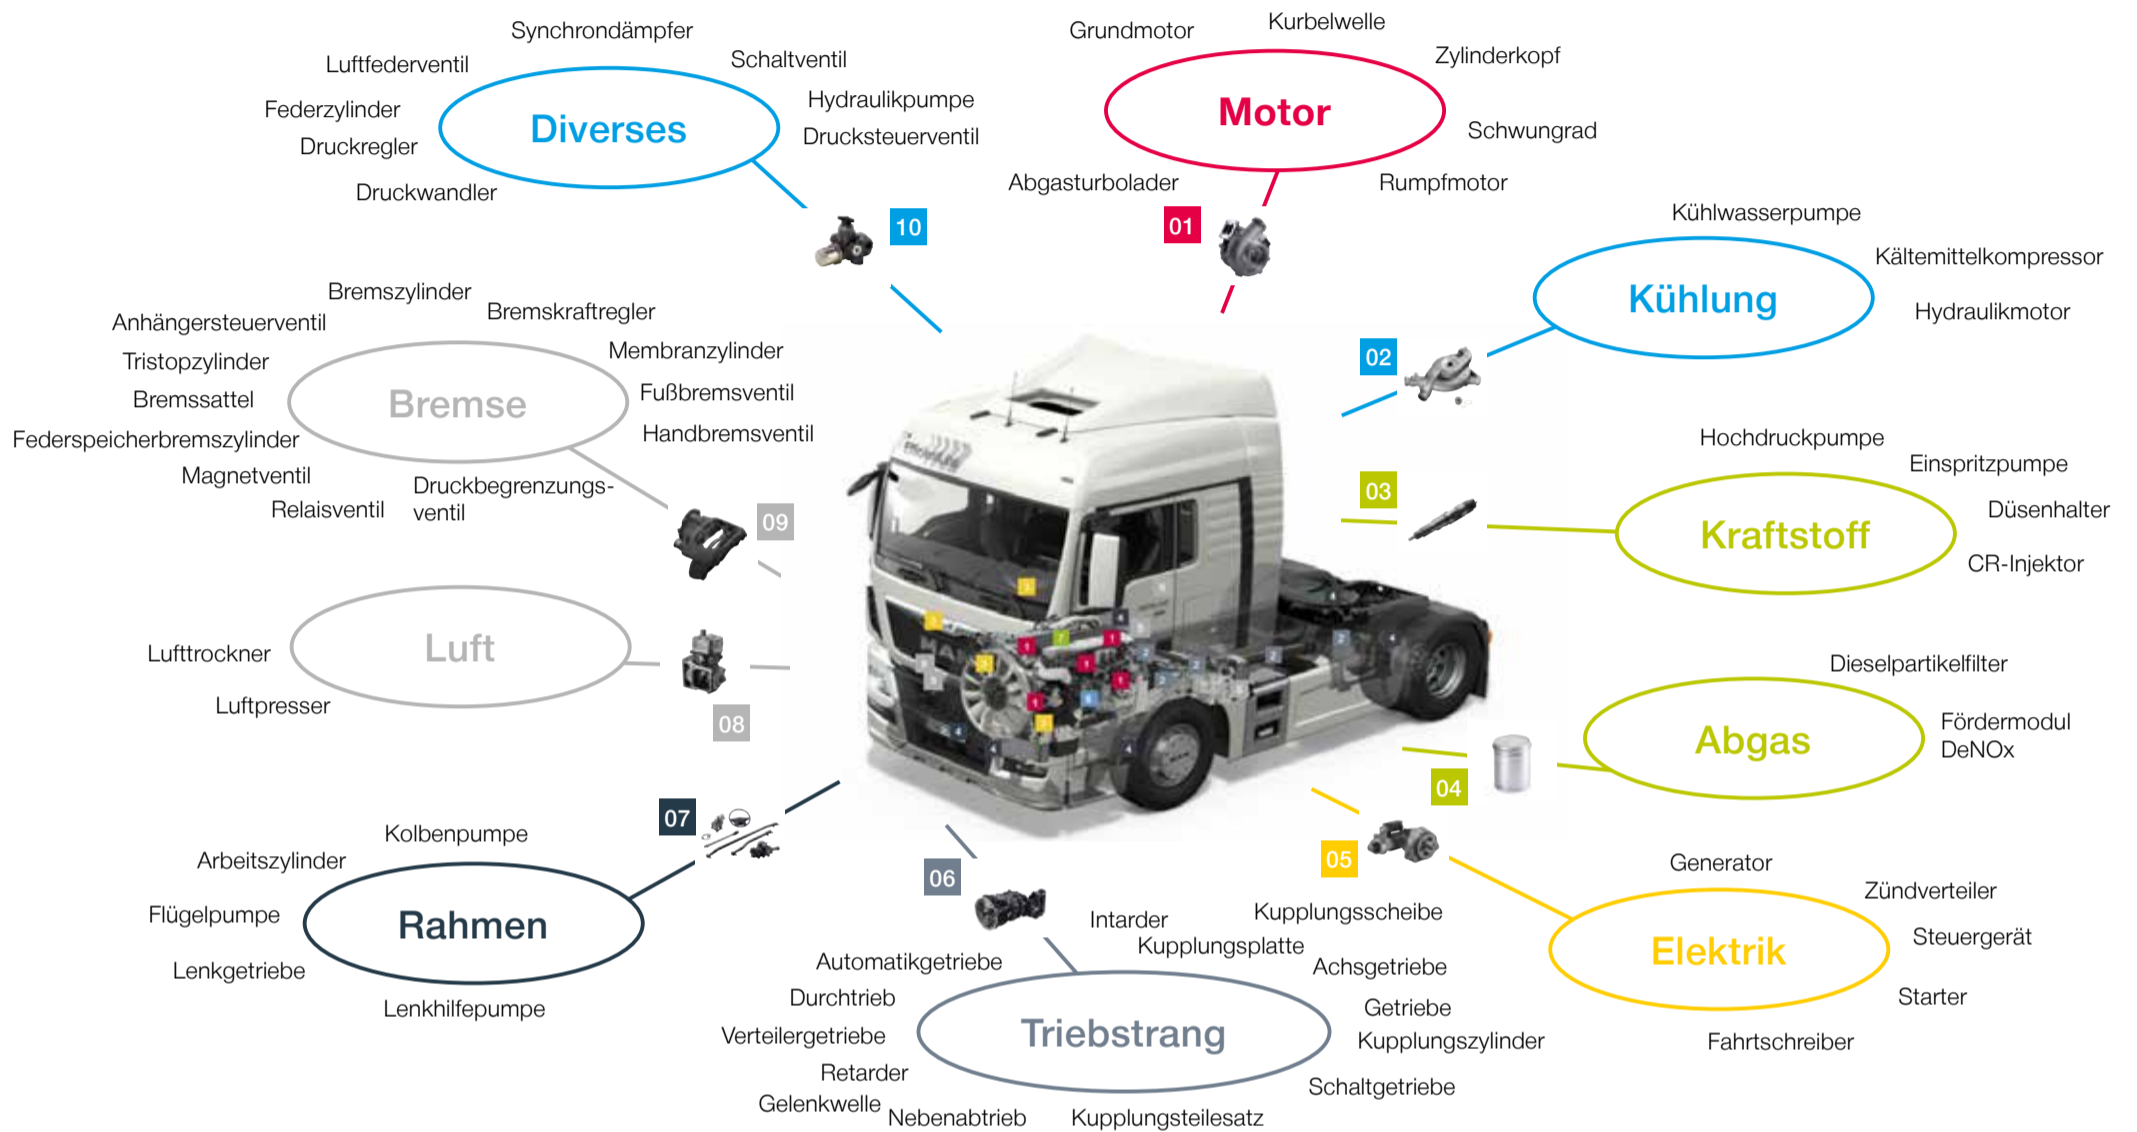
Synchrondämpfer
Luftfederventil
Schaltventil
Federzylinder
Diverses
Hydraulikpumpe
Druckregler
Drucksteuerventil
Druckwandler
10

Grundmotor
Kurbelwelle
Zylinderkopf
Motor
Schwungrad
Abgasturbolader
Rumpfmotor
01

Kühlwasserpumpe
Kältemittelkompressor
Kühlung
Hydraulikmotor
02

Bremszylinder
Bremskraftregler
Anhängersteuerventil
Membranzylinder
Tristopzylinder
Bremse
Fußbremsventil
Bremssattel
Handbremsventil
Federspeicherbremszylinder
Magnetventil
Druckbegrenzungsventil
Relaisventil
09

Hochdruckpumpe
Einspritzpumpe
03
Düsenhalter
Kraftstoff
CR-Injektor

Lufttrockner
Luft
Luftpresser
08

Dieselpartikelfilter
Abgas
Fördermodul DeNOx
04

07
Kolbenpumpe
Arbeitszylinder
Flügelpumpe
Rahmen
Lenkgetriebe
Lenkhilfepumpe

06
Intarder
Kupplungsscheibe
Kupplungsplatte
Automatikgetriebe
Achsgetriebe
Durchtrieb
Getriebe
Verteilergetriebe
Triebstrang
Kupplungszylinder
Retarder
Schaltgetriebe
Gelenkwelle
Nebenabtrieb
Kupplungsteilesatz

05
Generator
Zündverteiler
Steuergerät
Elektrik
Starter
Fahrtschreiber